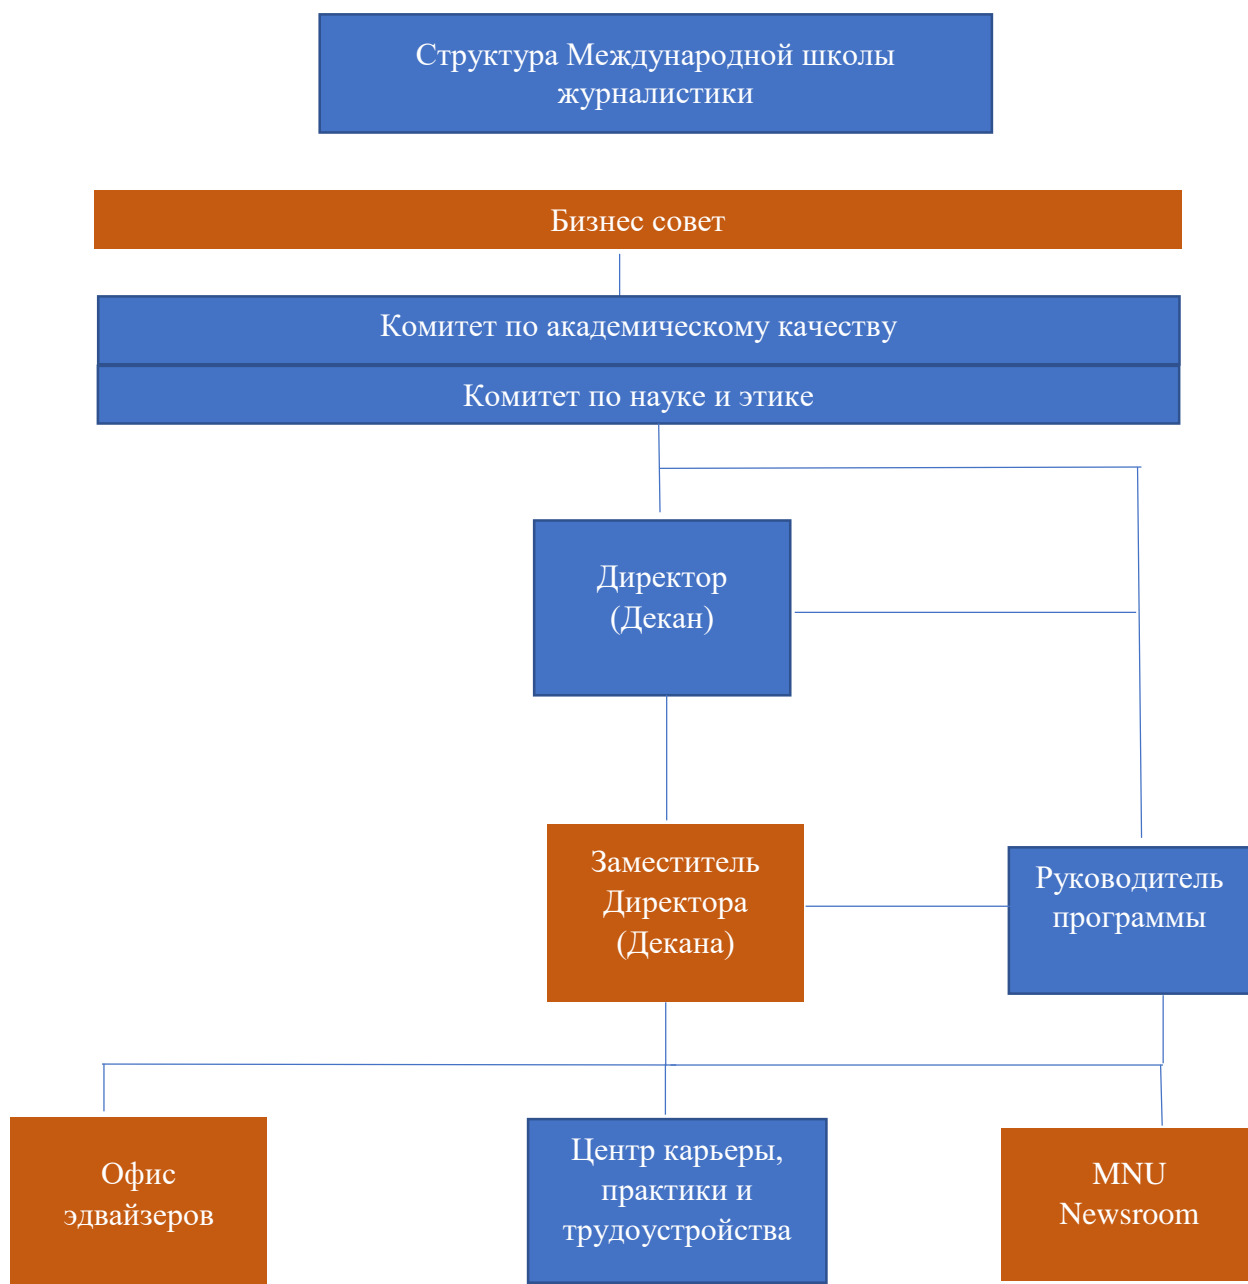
Структура Международной школы журналистики

Бизнес совет

Комитет по академическому качеству

Комитет по науке и этике

Директор (Декан)

Заместитель Директора (Декана)

Руководитель программы

Офис эдвайзеров

Центр карьеры, практики и трудоустройства

MNU Newsroom